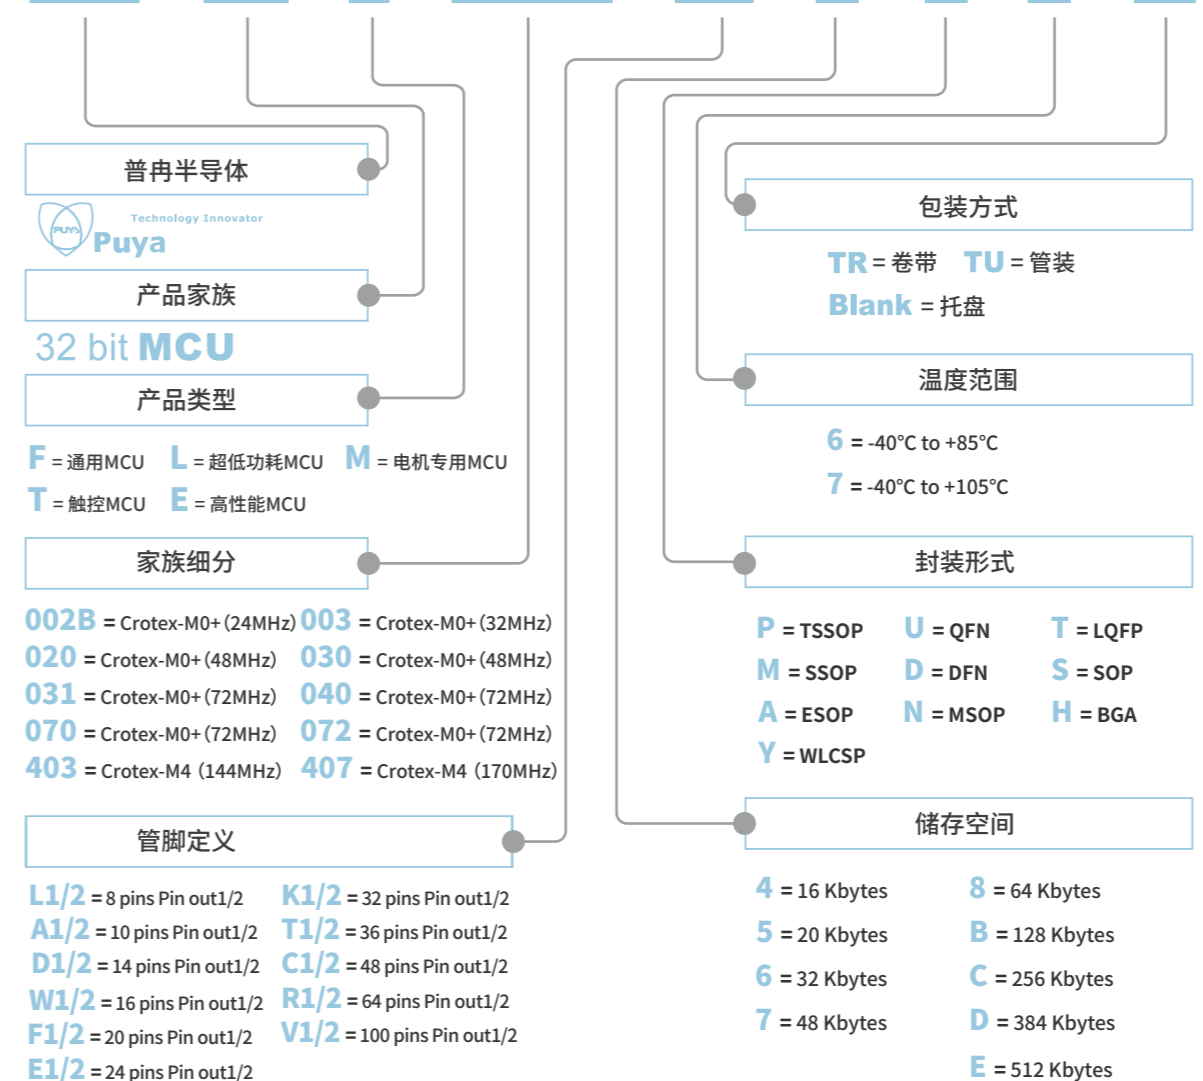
普冉半导体

Technology Innovator
Puya

产品家族

32 bit MCU

产品类型

F = 通用MCU L = 超低功耗MCU M = 电机专用MCU
T = 触控MCU E = 高性能MCU

家族细分

002B = Crotex-M0+(24MHz) 003 = Crotex-M0+(32MHz)
020 = Crotex-M0+(48MHz) 030 = Crotex-M0+(48MHz)
031 = Crotex-M0+(72MHz) 040 = Crotex-M0+(72MHz)
070 = Crotex-M0+(72MHz) 072 = Crotex-M0+(72MHz)
403 = Crotex-M4 (144MHz) 407 = Crotex-M4 (170MHz)

管脚定义

L1/2 = 8 pins Pin out1/2 K1/2 = 32 pins Pin out1/2
A1/2 = 10 pins Pin out1/2 T1/2 = 36 pins Pin out1/2
D1/2 = 14 pins Pin out1/2 C1/2 = 48 pins Pin out1/2
W1/2 = 16 pins Pin out1/2 R1/2 = 64 pins Pin out1/2
F1/2 = 20 pins Pin out1/2 V1/2 = 100 pins Pin out1/2
E1/2 = 24 pins Pin out1/2

包装方式

TR = 卷带 TU = 管装
Blank = 托盘

温度范围

6 = -40°C to +85°C
7 = -40°C to +105°C

封装形式

P = TSSOP U = QFN T = LQFP
M = SSOP D = DFN S = SOP
A = ESOP N = MSOP H = BGA
Y = WLCSP

储存空间

4 = 16 Kbytes 8 = 64 Kbytes
5 = 20 Kbytes B = 128 Kbytes
6 = 32 Kbytes C = 256 Kbytes
7 = 48 Kbytes D = 384 Kbytes
E = 512 Kbytes